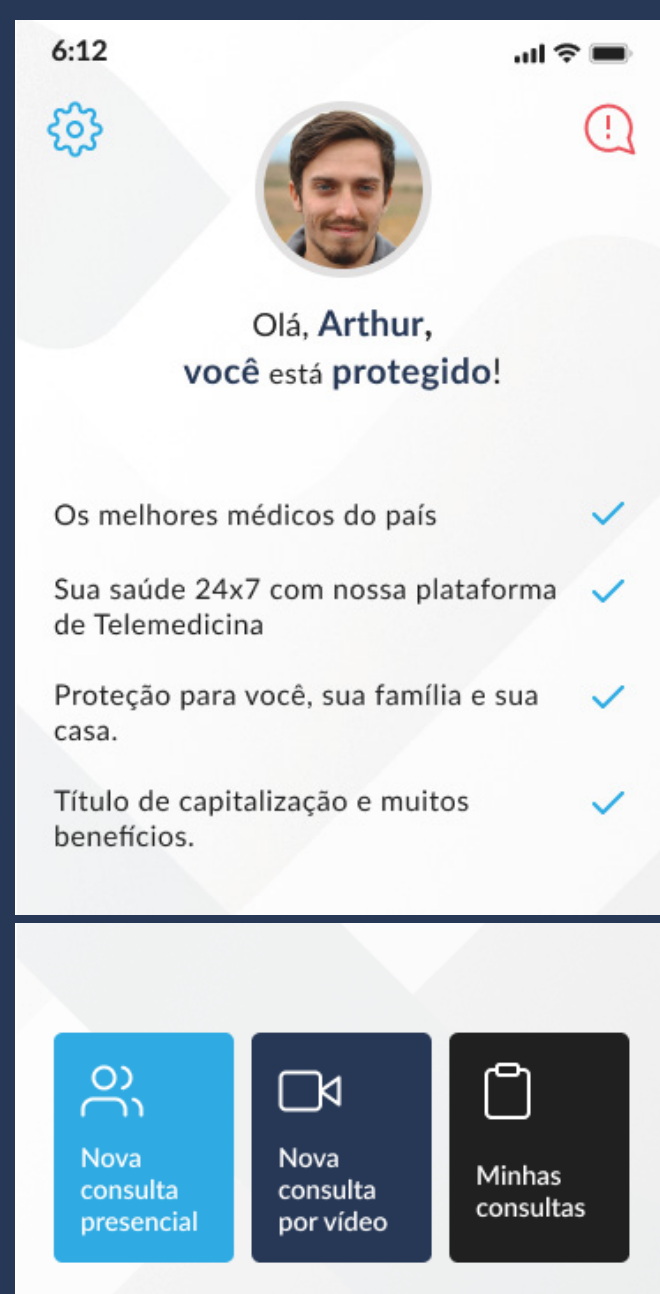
6:12

Olá, Arthur,
você está protegido!

Os melhores médicos do país

Sua saúde 24x7 com nossa plataforma de Telemedicina

Proteção para você, sua família e sua casa.

Título de capitalização e muitos benefícios.

Nova consulta presencial

Nova consulta por vídeo

Minhas consultas